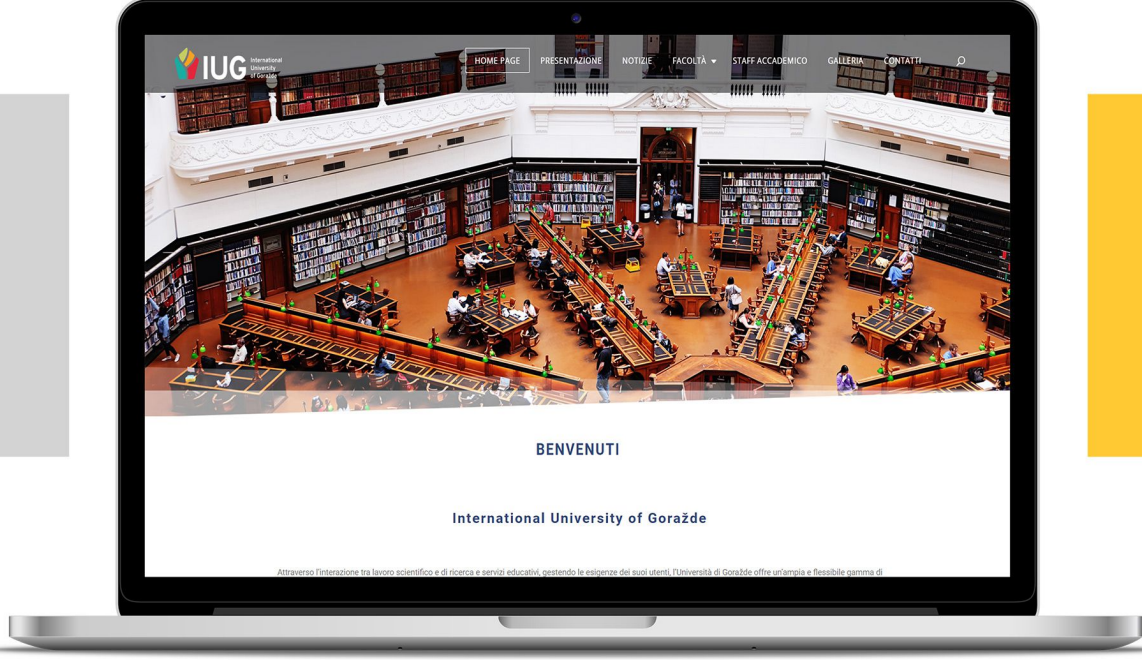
IUG International University of Goražde

HOME PAGE PRESENTAZIONE NOTIZIE FACOLTÀ STAFF ACCADEMICO GALLERIA CONTATTI

BENVENUTI

International University of Goražde

Attraverso l'interazione tra lavoro scientifico e di ricerca e servizi educativi, gestendo le esigenze dei suoi utenti, l'Università di Goražde offre un'ampia e flessibile gamma di